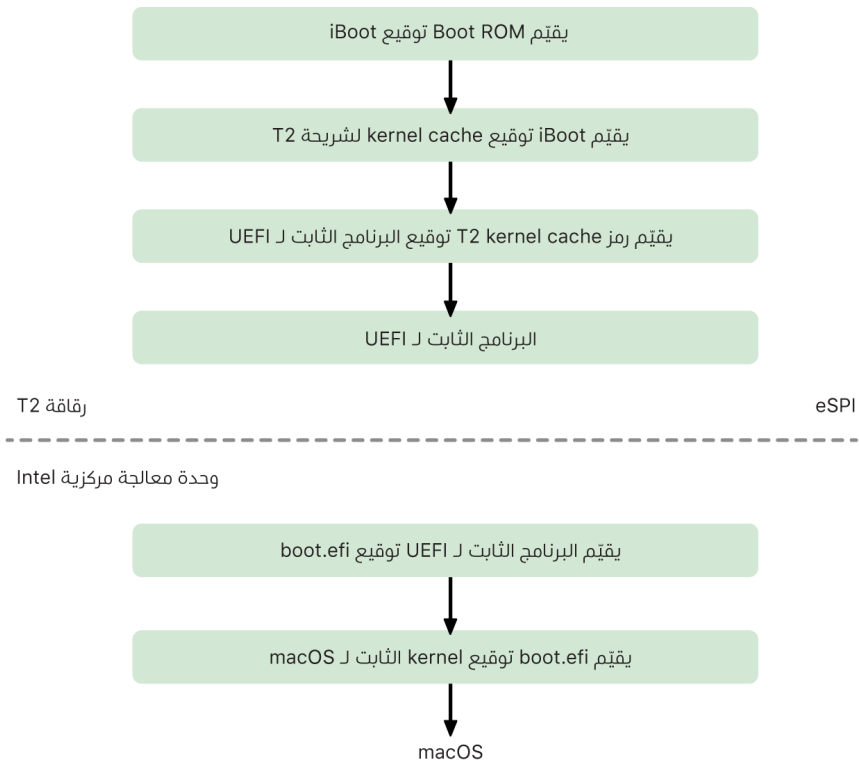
يقيّم Boot ROM توقيع iBoot

يقيّم iBoot توقيع kernel cache لشريحة T2

يقيّم رمز T2 kernel cache توقيع البرنامج الثابت لـ UEFI

البرنامج الثابت لـ UEFI

رقاقة T2

eSPI

وحدة معالجة مركزية Intel

يقيّم البرنامج الثابت لـ UEFI توقيع boot.efi

يقيّم boot.efi توقيع kernel الثابت لـ macOS

macOS